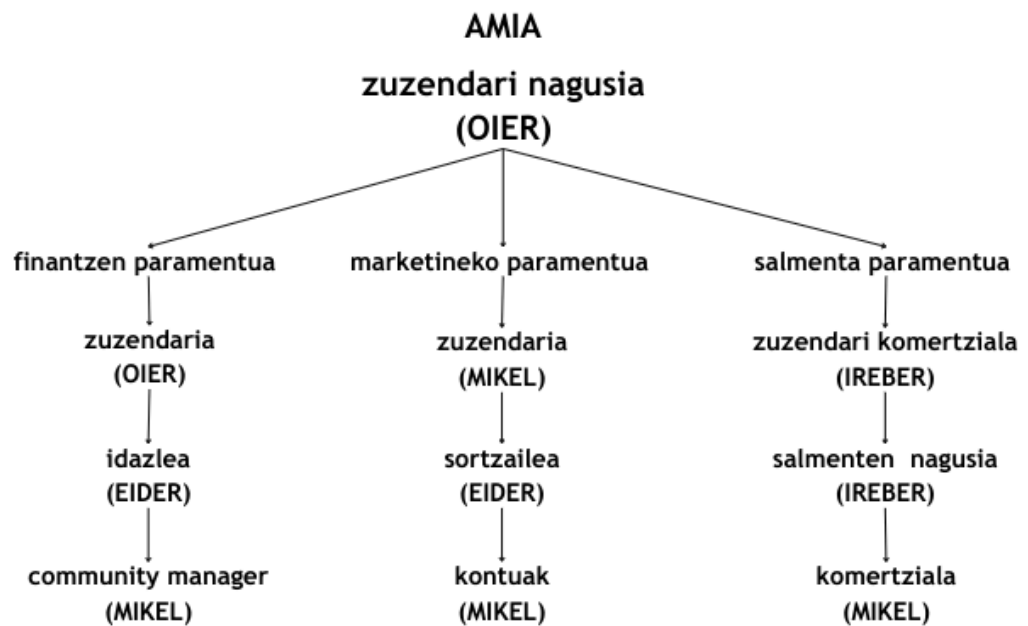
AMIA

zuzendari nagusia (OIER)

finantzen paramentua

zuzendaria (OIER)

idazlea (EIDER)

community manager (MIKEL)

marketineko paramentua

zuzendaria (MIKEL)

sortzailea (EIDER)

kontuak (MIKEL)

salmenta paramentua

zuzendari komertziala (IREBER)

salmenten nagusia (IREBER)

komertziala (MIKEL)